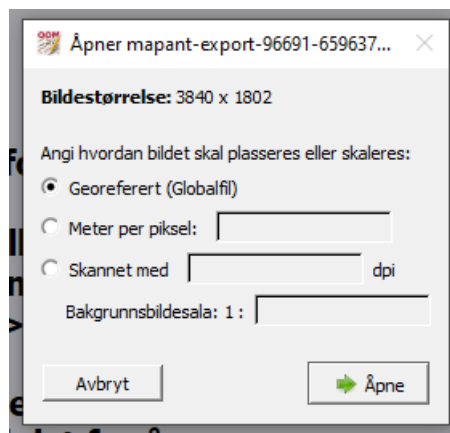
Åpner mapant-export-96691-659637...

Bildestørrelse: 3840 x 1802

Angi hvordan bildet skal plasseres eller skaleres:

Georeferert (Globalfil)

Meter per piksel:

Skannet med dpi

Bakgrunnsbildesala: 1 :

Avbryt

Åpne